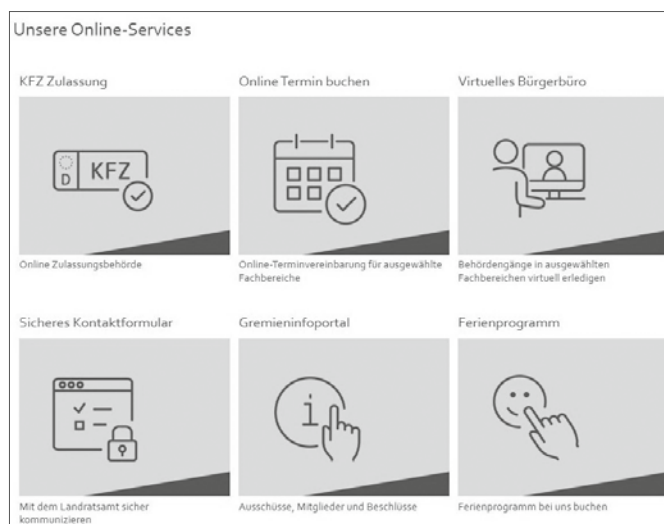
Unsere Online-Services

KFZ Zulassung

D KFZ

Online Zulassungsbehörde

Online Termin buchen

Online-Terminvereinbarung für ausgewählte Fachbereiche

Virtuelles Bürgerbüro

Behördengänge in ausgewählten Fachbereichen virtuell erledigen

Sicheres Kontaktformular

Mit dem Landratsamt sicher kommunizieren

Gremieninfoportal

i

Ausschüsse, Mitglieder und Beschlüsse

Ferienprogramm

Ferienprogramm bei uns buchen